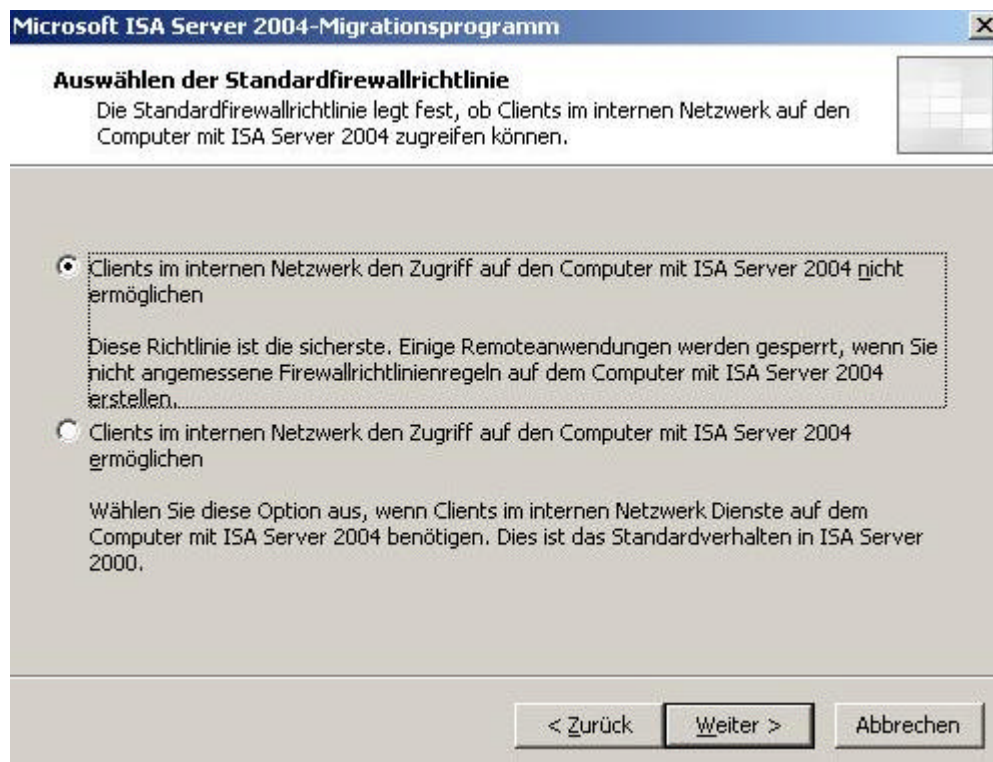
Microsoft ISA Server 2004-Migrationsprogramm

Auswählen der Standardfirewallrichtlinie
Die Standardfirewallrichtlinie legt fest, ob Clients im internen Netzwerk auf den Computer mit ISA Server 2004 zugreifen können.

Clients im internen Netzwerk den Zugriff auf den Computer mit ISA Server 2004 nicht ermöglichen

Diese Richtlinie ist die sicherste. Einige Remoteanwendungen werden gesperrt, wenn Sie nicht angemessene Firewallrichtlinienregeln auf dem Computer mit ISA Server 2004 erstellen.

Clients im internen Netzwerk den Zugriff auf den Computer mit ISA Server 2004 ermöglichen

Wählen Sie diese Option aus, wenn Clients im internen Netzwerk Dienste auf dem Computer mit ISA Server 2004 benötigen. Dies ist das Standardverhalten in ISA Server 2000.

< Zurück | Weiter > | Abbrechen